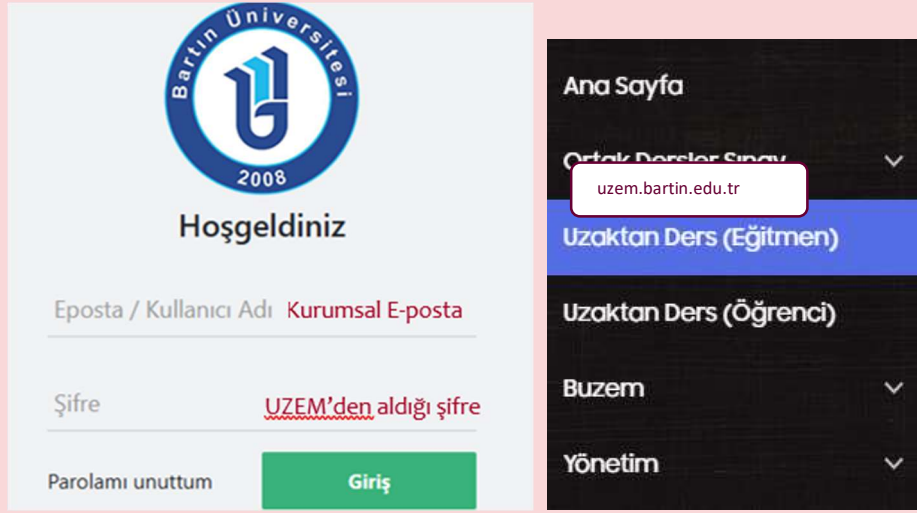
Bartın Üniversitesi
2008

Hoşgeldiniz

Eposta / Kullanıcı Adı Kurumsal E-posta

Şifre UZEM'den aldığı şifre

Parolamı unuttum

Giriş

Ana Sayfa

Ortak Dersler Sınavı

uzem.bartin.edu.tr

Uzaktan Ders (Eğitmen)

Uzaktan Ders (Öğrenci)

Buzem

Yönetim